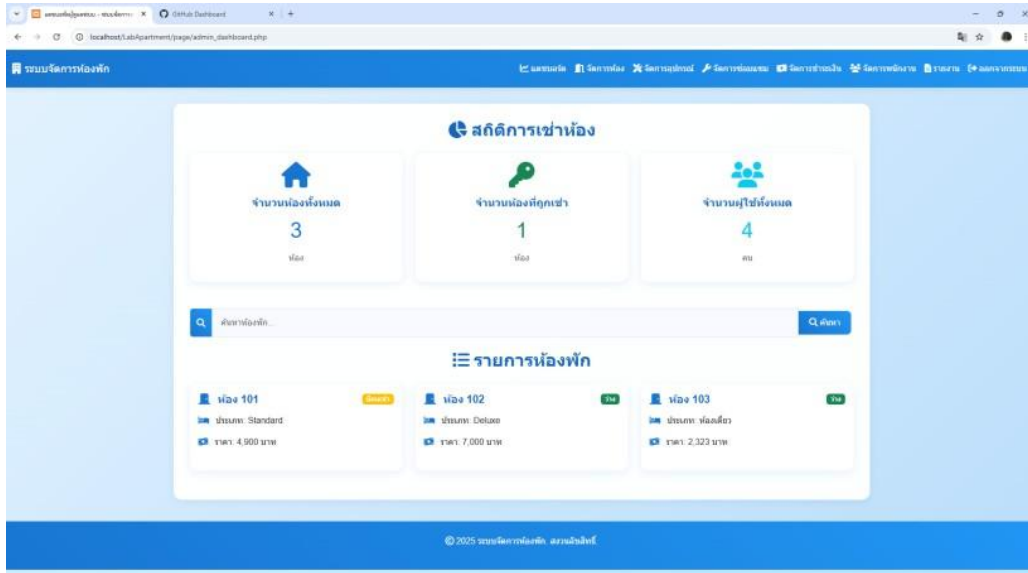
แดชบอร์ดผู้ดูแลระบบ - ระบบจัดการ × GitHub Dashboard × +

localhost/LabApartment/page/admin_dashboard.php

ระบบจัดการห้องพัก

แดชบอร์ด จัดการห้อง จัดการอุปกรณ์ จัดการซ่อมแซม จัดการชำระเงิน จัดการพนักงาน รายงาน ออกจากระบบ

สถิติการเช่าห้อง

จำนวนห้องทั้งหมด
3
ห้อง

จำนวนห้องที่ถูกเช่า
1
ห้อง

จำนวนผู้ใช้ทั้งหมด
4
คน

ค้นหาห้องพัก...
ค้นหา

รายการห้องพัก

ห้อง 101
มีผู้เช่า
ประเภท: Standard
ราคา: 4,900 บาท

ห้อง 102
ว่าง
ประเภท: Deluxe
ราคา: 7,000 บาท

ห้อง 103
ว่าง
ประเภท: ห้องเดี่ยว
ราคา: 2,323 บาท

© 2025 ระบบจัดการห้องพัก. สงวนลิขสิทธิ์